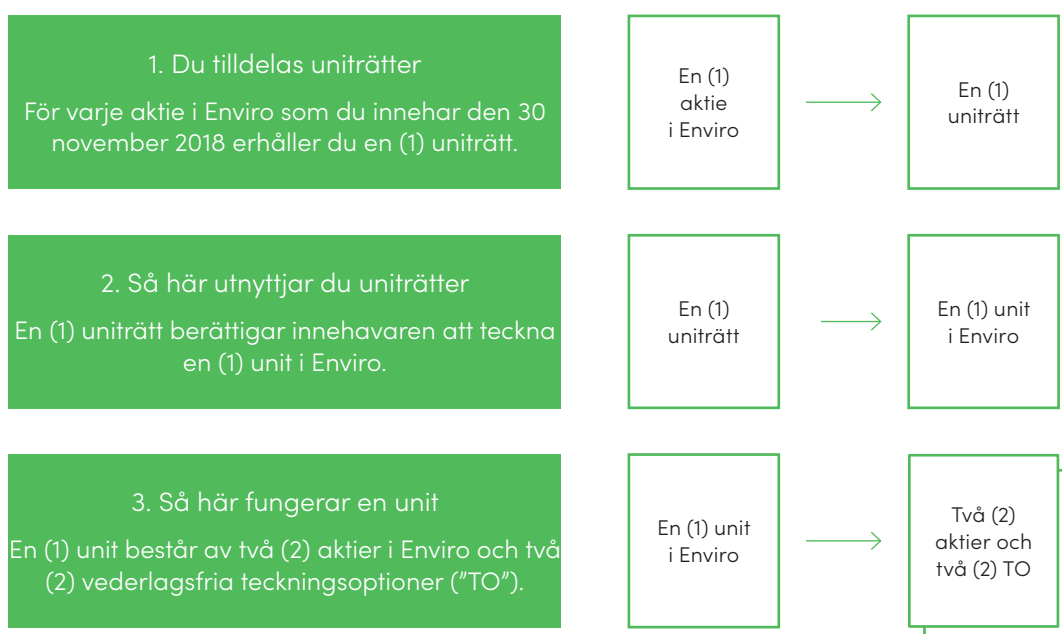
1. Du tilldelas uniträtter

För varje aktie i Enviro som du innehar den 30 november 2018 erhåller du en (1) uniträtt.

En (1) aktie i Enviro

En (1) uniträtt

2. Så här utnyttjar du uniträtter

En (1) uniträtt berättigar innehavaren att teckna en (1) unit i Enviro.

En (1) uniträtt

En (1) unit i Enviro

3. Så här fungerar en unit

En (1) unit består av två (2) aktier i Enviro och två (2) vederlagsfria teckningsoptioner ("TO").

En (1) unit i Enviro

Två (2) aktier och två (2) TO